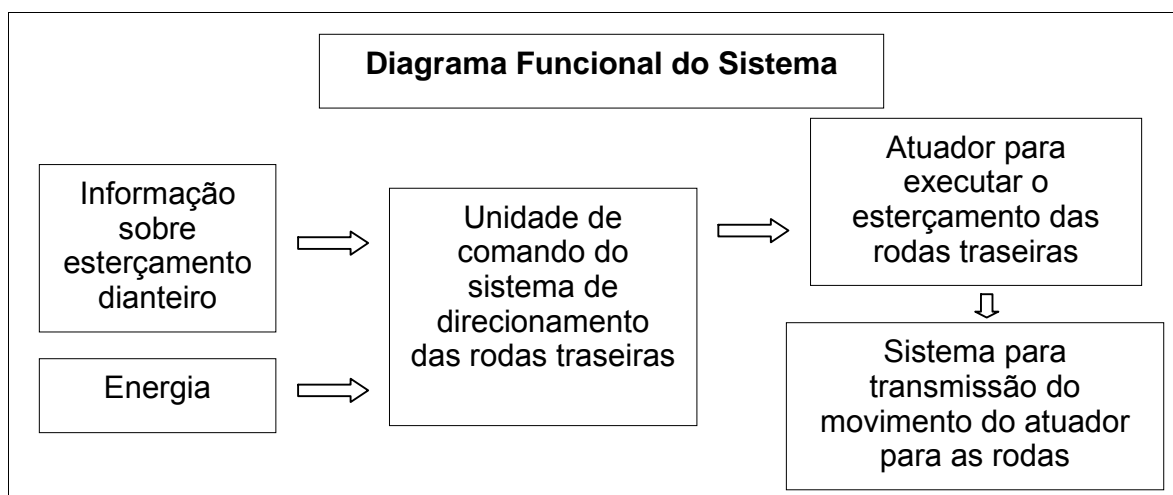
Diagrama Funcional do Sistema

Informação sobre esterçamento dianteiro

Energia

Unidade de comando do sistema de direcionamento das rodas traseiras

Atuador para executar o esterçamento das rodas traseiras

Sistema para transmissão do movimento do atuador para as rodas